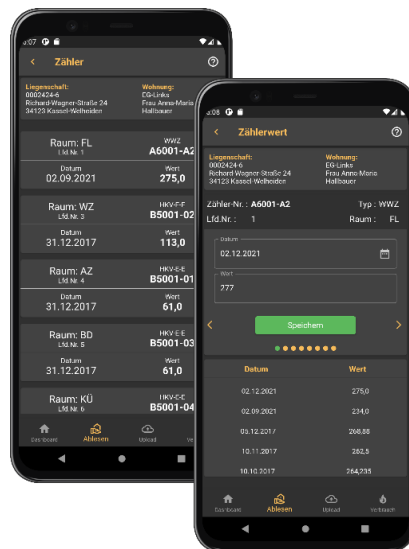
3:07

Zähler

Liegenschaft:
0002424-6
Richard-Wagner-Straße 24
34123 Kassel-Wellheiden

Wohnung:
EG-Links
Frau Anna-Maria
Hallbauer

Raum: FL
Lfd.Nr. 1
WWZ
A6001-A2
Datum
02.09.2021
Wert
275,0

Raum: WZ
Lfd.Nr. 3
HKV-F-F
B5001-02
Datum
31.12.2017
Wert
113,0

Raum: AZ
Lfd.Nr. 4
HKV-E-E
B5001-01
Datum
31.12.2017
Wert
61,0

Raum: BD
Lfd.Nr. 5
HKV-E-E
B5001-03
Datum
31.12.2017
Wert
61,0

Raum: KÜ
Lfd.Nr. 6
HKV-E-E
B5001-04

Dashboard
Ablesen
Upload
Ve

3:08

Zählerwert

Liegenschaft:
0002424-6
Richard-Wagner-Straße 24
34123 Kassel-Wellheiden

Wohnung:
EG-Links
Frau Anna-Maria
Hallbauer

Zähler-Nr.: A6001-A2
Typ: WWZ
Lfd.Nr.: 1
Raum: FL

Datum
02.12.2021

Wert
277

Speichern

| Datum | Wert |
|---|---|
| 02.12.2021 | 275,0 |
| 02.09.2021 | 234,0 |
| 05.12.2017 | 268,88 |
| 10.11.2017 | 262,5 |
| 10.10.2017 | 264,235 |

Dashboard
Ablesen
Upload
Verbrauch